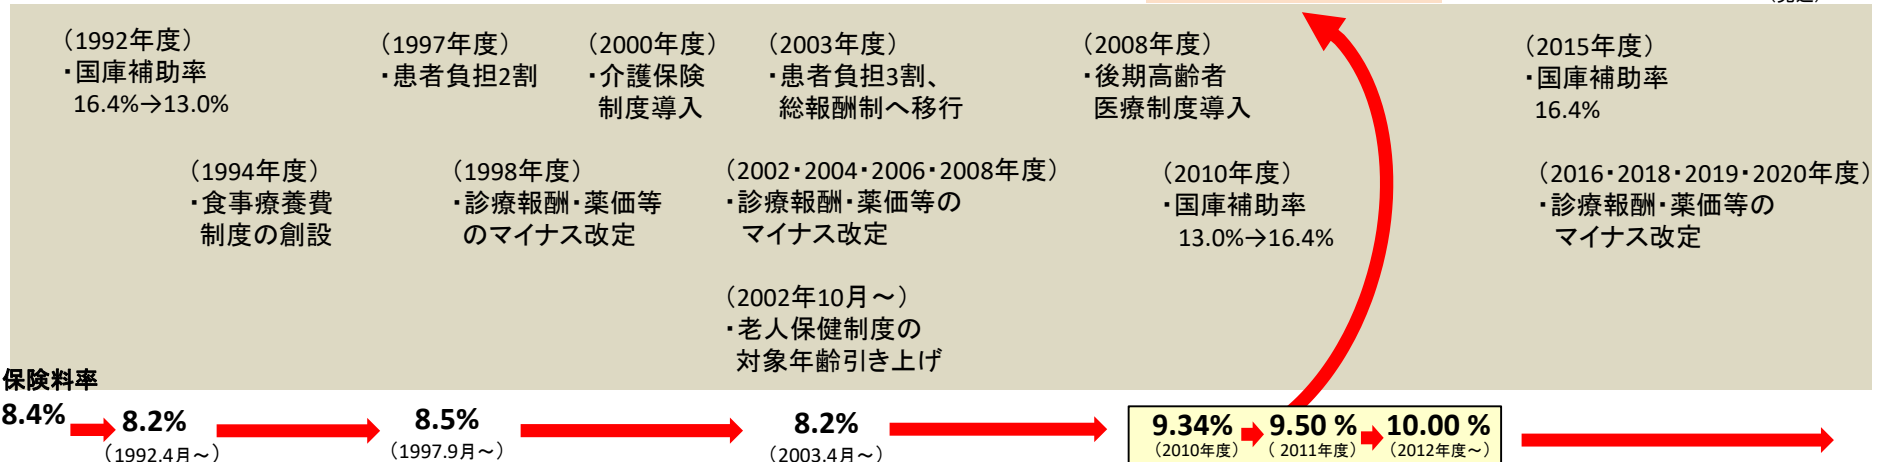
（1992年度）
・国庫補助率
16.4%→13.0%

（1997年度）
・患者負担2割

（2000年度）
・介護保険
制度導入

（2003年度）
・患者負担3割、
総報酬制へ移行

（2008年度）
・後期高齢者
医療制度導入

（2015年度）
・国庫補助率
16.4%

（1994年度）
・食事療養費
制度の創設

（1998年度）
・診療報酬・薬価等
のマイナス改定

（2002・2004・2006・2008年度）
・診療報酬・薬価等の
マイナス改定

（2010年度）
・国庫補助率
13.0%→16.4%

（2016・2018・2019・2020年度）
・診療報酬・薬価等の
マイナス改定

（2002年10月～）
・老人保健制度の
対象年齢引き上げ

保険料率
8.4%
8.2%
（1992.4月～）
8.5%
（1997.9月～）
8.2%
（2003.4月～）
9.34%
（2010年度）
9.50 %
（2011年度）
10.00 %
（2012年度～）